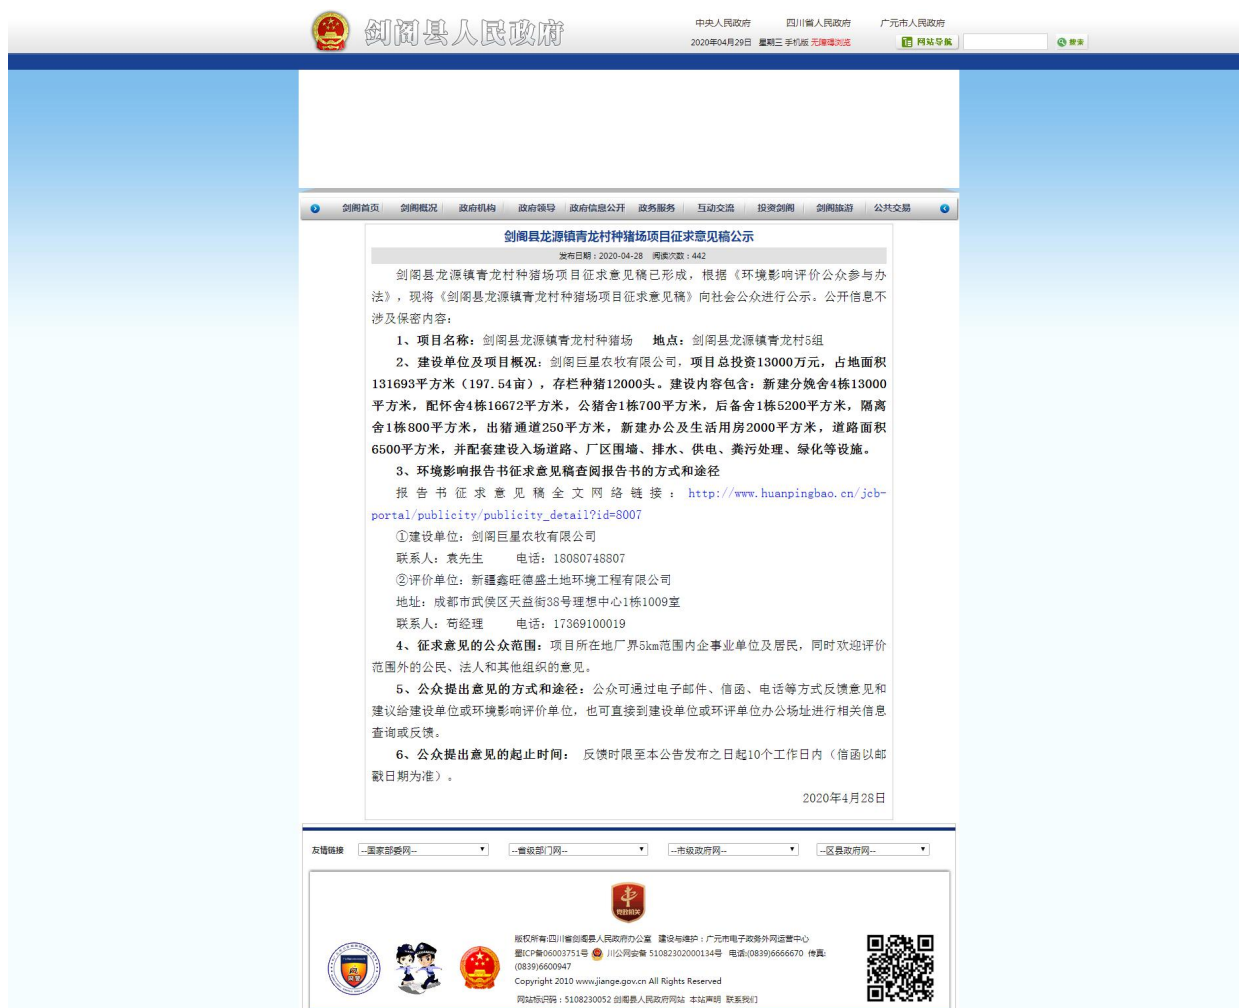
剑阁县人民政府

中央人民政府　四川省人民政府　广元市人民政府

2020年04月29日　星期三 手机版 无障碍浏览　网站导航　搜索

剑阁首页　剑阁概况　政府机构　政府领导　政府信息公开　政务服务　互动交流　投资剑阁　剑阁旅游　公共交易

剑阁县龙源镇青龙村种猪场项目征求意见稿公示

发布日期：2020-04-28　阅读次数：442

剑阁县龙源镇青龙村种猪场项目征求意见稿已形成，根据《环境影响评价公众参与办法》，现将《剑阁县龙源镇青龙村种猪场项目征求意见稿》向社会公众进行公示。公开信息不涉及保密内容：

1、项目名称：剑阁县龙源镇青龙村种猪场　地点：剑阁县龙源镇青龙村5组

2、建设单位及项目概况：剑阁巨星农牧有限公司，项目总投资13000万元，占地面积131693平方米（197.54亩），存栏种猪12000头。建设内容包含：新建分娩舍4栋13000平方米，配怀舍4栋16672平方米，公猪舍1栋700平方米，后备舍1栋5200平方米，隔离舍1栋800平方米，出猪通道250平方米，新建办公及生活用房2000平方米，道路面积6500平方米，并配套建设入场道路、厂区围墙、排水、供电、粪污处理、绿化等设施。

3、环境影响报告书征求意见稿查阅报告书的方式和途径

报告书征求意见稿全文网络链接：http://www.huanpingbao.cn/jcb-portal/publicity/publicity_detail?id=8007

①建设单位：剑阁巨星农牧有限公司

联系人：袁先生　电话：18080748807

②评价单位：新疆鑫旺德盛土地环境工程有限公司

地址：成都市武侯区天益街38号理想中心1栋1009室

联系人：苟经理　电话：17369100019

4、征求意见的公众范围：项目所在地厂界5km范围内企事业单位及居民，同时欢迎评价范围外的公民、法人和其他组织的意见。

5、公众提出意见的方式和途径：公众可通过电子邮件、信函、电话等方式反馈意见和建议给建设单位或环境影响评价单位，也可直接到建设单位或环评单位办公场址进行相关信息查询或反馈。

6、公众提出意见的起止时间：反馈时限至本公告发布之日起10个工作日内（信函以邮戳日期为准）。

2020年4月28日

友情链接　--国家部委网--　--省级部门网--　--市级政府网--　--区县政府网--

版权所有:四川省剑阁县人民政府办公室　建设与维护：广元市电子政务外网运营中心
蜀ICP备06003751号　川公网安备 51082302000134号　电话:(0839)6666670 传真:(0839)6600947
Copyright 2010 www.jiange.gov.cn All Rights Reserved
网站标识码：5108230052 剑阁县人民政府网站 本站声明 联系我们